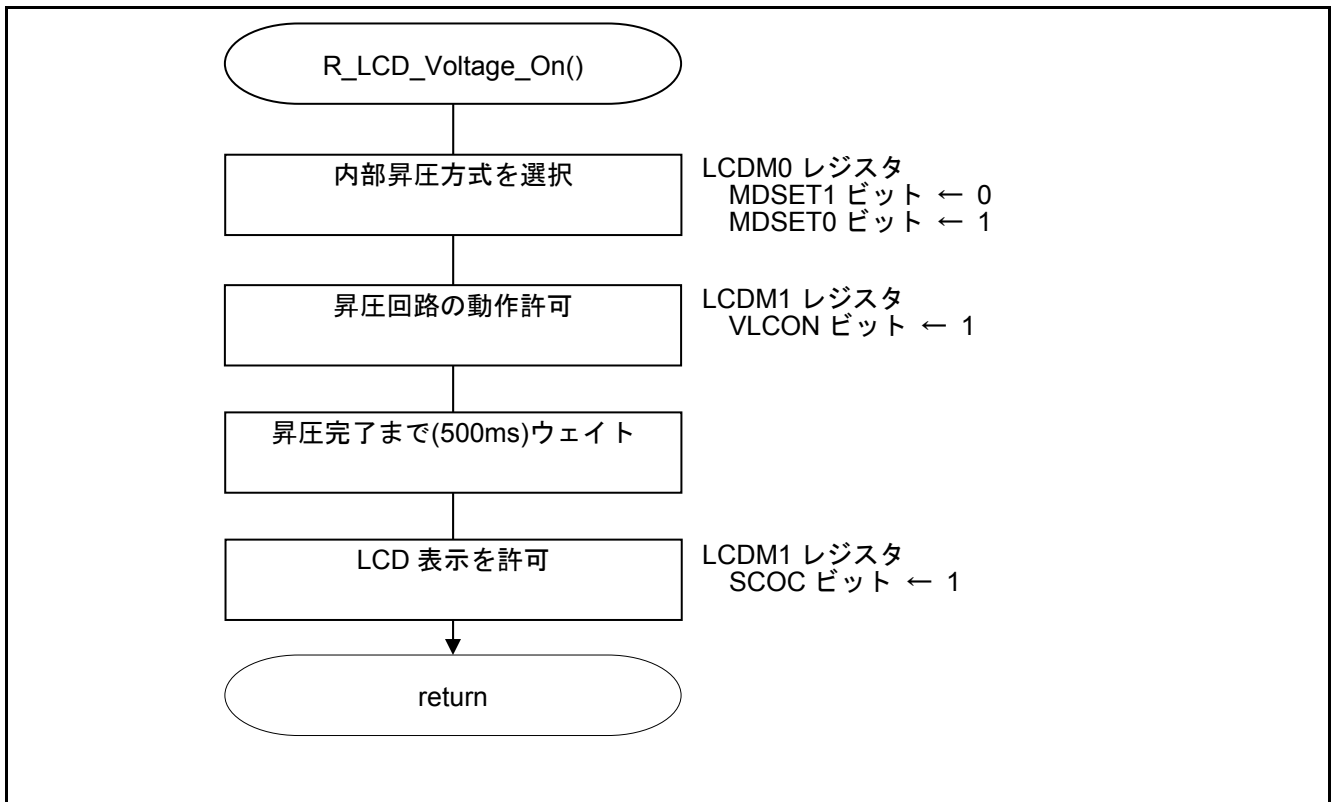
R_LCD_Voltage_On()

内部昇圧方式を選択

LCDM0 レジスタ
MDSET1 ビット ← 0
MDSET0 ビット ← 1

昇圧回路の動作許可

LCDM1 レジスタ
VLCON ビット ← 1

昇圧完了まで(500ms)ウェイト

LCD 表示を許可

LCDM1 レジスタ
SCOC ビット ← 1

return